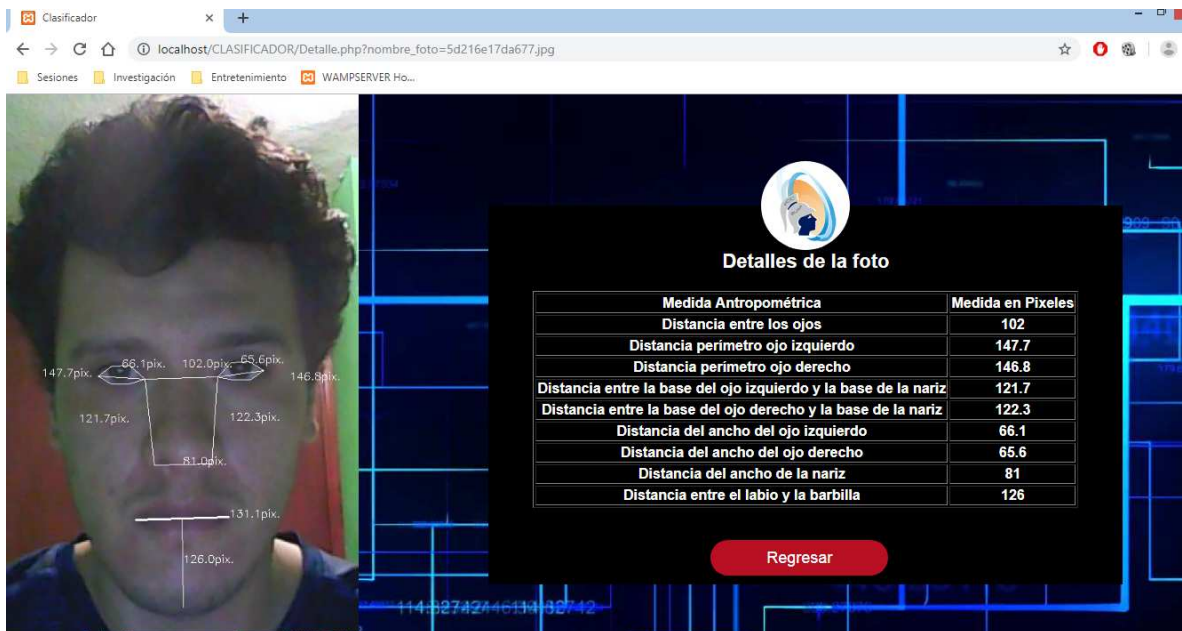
Clasificador × +

localhost/CLASIFICADOR/Detalle.php?nombre_foto=5d216e17da677.jpg

Sesiones Investigación Entretenimiento WAMPSERVER Ho...

147.7pix. 66.1pix. 102.0pix. 65.6pix. 146.8pix.

121.7pix. 122.3pix.

81.0pix.

131.1pix.

126.0pix.

Detalles de la foto

| Medida Antropométrica | Medida en Pixeles |
|---|---|
| Distancia entre los ojos | 102 |
| Distancia perímetro ojo izquierdo | 147.7 |
| Distancia perímetro ojo derecho | 146.8 |
| Distancia entre la base del ojo izquierdo y la base de la nariz | 121.7 |
| Distancia entre la base del ojo derecho y la base de la nariz | 122.3 |
| Distancia del ancho del ojo izquierdo | 66.1 |
| Distancia del ancho del ojo derecho | 65.6 |
| Distancia del ancho de la nariz | 81 |
| Distancia entre el labio y la barbilla | 126 |

Regresar

114:827424461141:82742